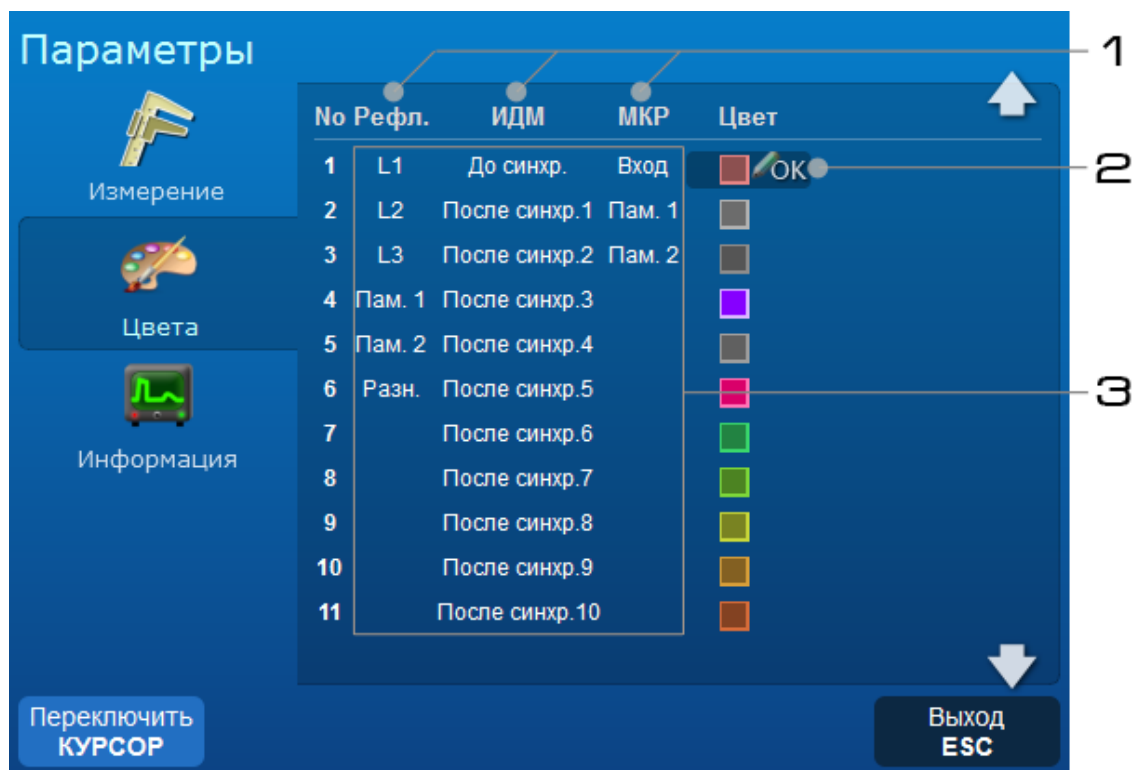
Параметры

Измерение

Цвета

Информация

| No | Рефл. | ИДМ | МКР | Цвет |
|---|---|---|---|---|
| 1 | L1 | До синхр. | Вход | OK |
| 2 | L2 | После синхр.1 | Пам. 1 | |
| 3 | L3 | После синхр.2 | Пам. 2 | |
| 4 | Пам. 1 | После синхр.3 | | |
| 5 | Пам. 2 | После синхр.4 | | |
| 6 | Разн. | После синхр.5 | | |
| 7 | | После синхр.6 | | |
| 8 | | После синхр.7 | | |
| 9 | | После синхр.8 | | |
| 10 | | После синхр.9 | | |
| 11 | | После синхр.10 | | |

1
2
3

Переключить КУРСОР

Выход ESC